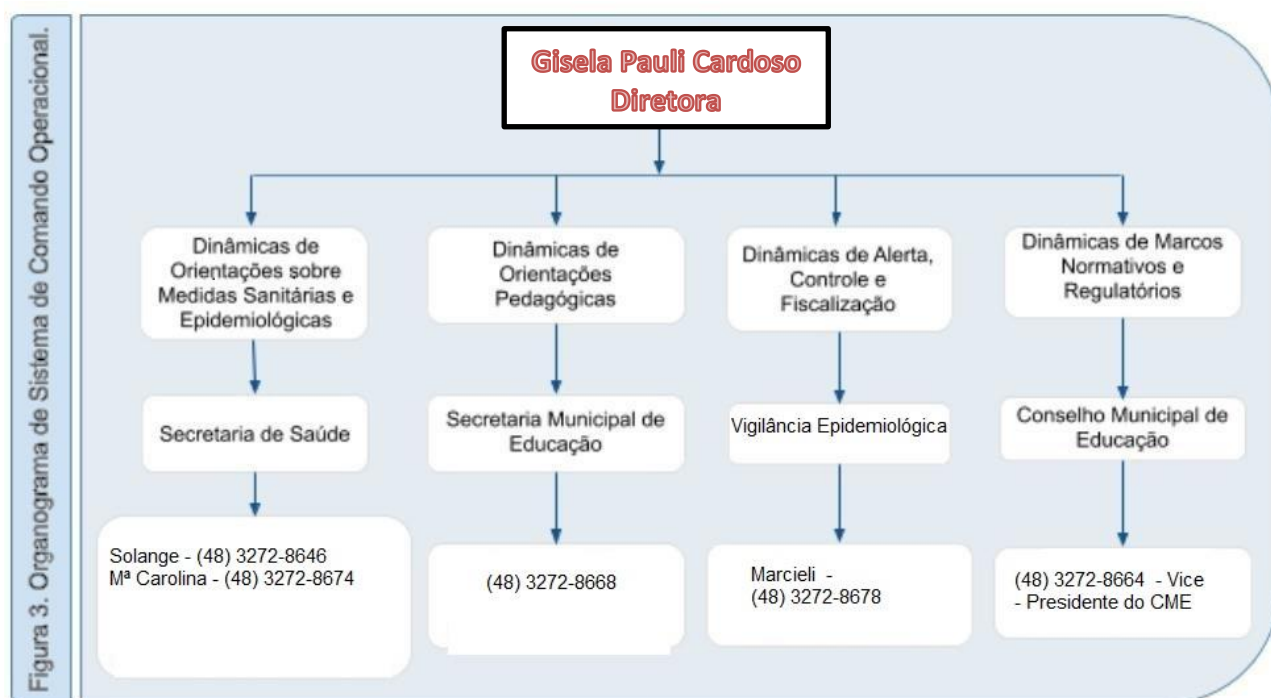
Figura 3. Organograma de Sistema de Comando Operacional.

Gisela Pauli Cardoso
Diretora

Dinâmicas de Orientações sobre Medidas Sanitárias e Epidemiológicas

Secretaria de Saúde

Solange - (48) 3272-8646
Mª Carolina - (48) 3272-8674

Dinâmicas de Orientações Pedagógicas

Secretaria Municipal de Educação

(48) 3272-8668

Dinâmicas de Alerta, Controle e Fiscalização

Vigilância Epidemiológica

Marcieli - (48) 3272-8678

Dinâmicas de Marcos Normativos e Regulatórios

Conselho Municipal de Educação

(48) 3272-8664 - Vice - Presidente do CME